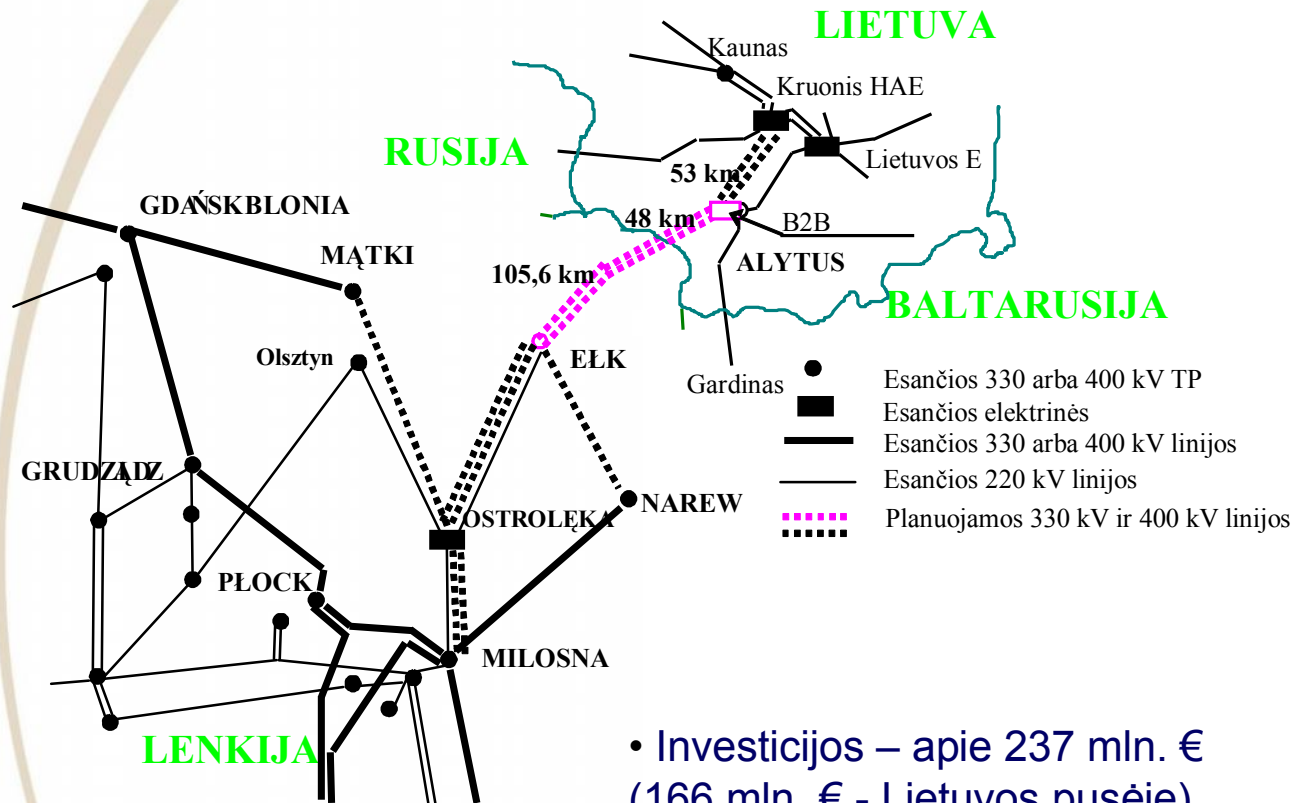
LIETUVA

Kaunas

Kruonis HAE

RUSIJA

Lietuvos E

53 km

48 km

B2B

GDAŃSKBLONIA

MĄTKI

ALYTUS

105,6 km

BALTARUSIJA

Olsztyn

EŁK

Gardinas

Esančios 330 arba 400 kV TP

Esančios elektrinės

Esančios 330 arba 400 kV linijos

GRUDZĄDZ

Esančios 220 kV linijos

NAREW

OSTROLĘKA

Planuojamos 330 kV ir 400 kV linijos

PŁOCK

MILOSNA

LENKIJA

• Investicijos – apie 237 mln. €

(166 mln. € - Lietuvos pusėje)